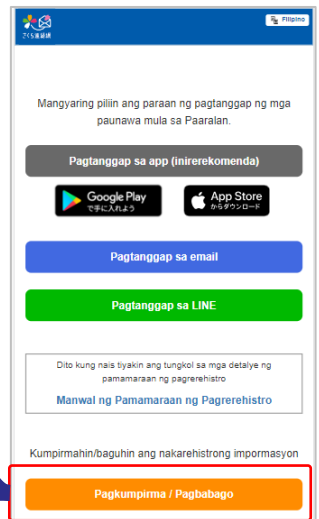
さくら連絡網

Filipino

Mangyaring piliin ang paraan ng pagtanggap ng mga paunawa mula sa Paaralan.

Pagtanggap sa app (inirerekomenda)

Google Play で手に入れよう

App Store からダウンロード

Pagtanggap sa email

Pagtanggap sa LINE

Dito kung nais tiyakin ang tungkol sa mga detalye ng pamamaraan ng pagrerehistro

Manwal ng Pamamaraan ng Pagrerehistro

Kumpirmahin/baguhin ang nakarehistrong impormasyon

Pagkumpirma / Pagbabago